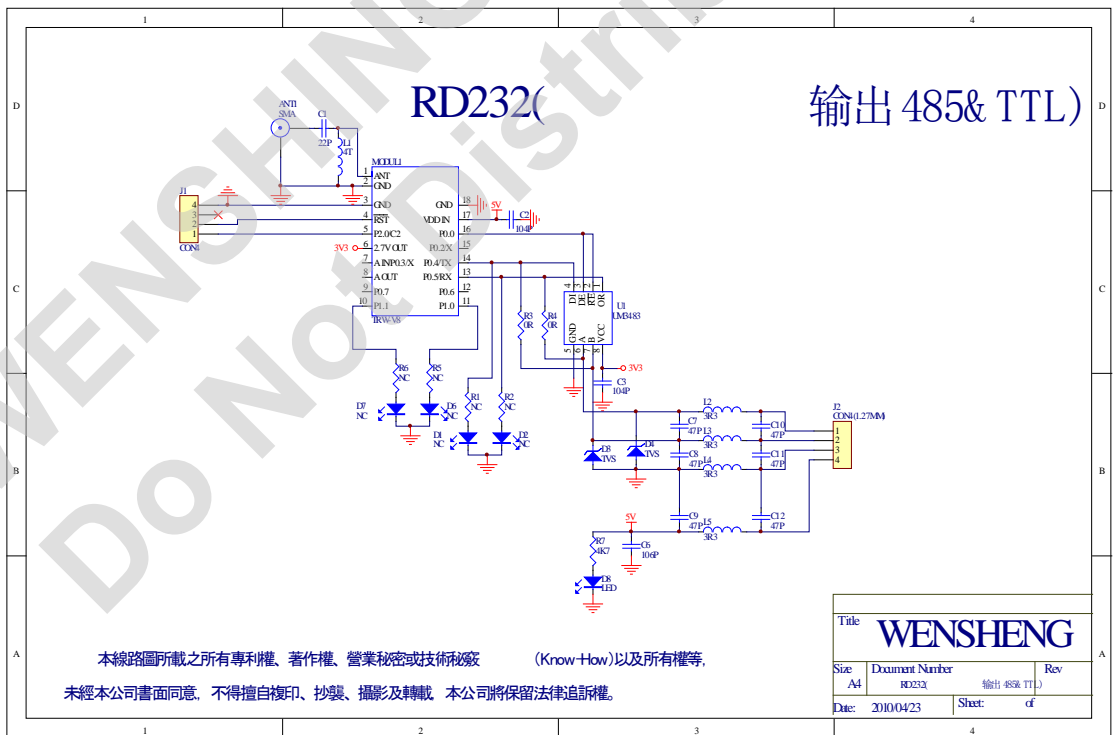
1 2 3 4

D

RD232(

输出 485& TTL)

ANT1
SMA
C1
22P
L1
4T

MODUL1
1 ANT
2 GND
3 GND
4 RST
5 P2.0/C2
6 2.7V OUT
7 AINP0.3/X
8 AOUT
9 P0.7
10 P1.1
18 GND
17 VDD IN
16 P0.0
15 P0.2/X
14 P0.4/TX
13 P0.5/RX
12 P0.6
11 P1.0
IRW-V8

J1
4
3
2
1
CON4

5V
C2
104P

3V3

R3
0R
R4
0R

U1
UM3483
DI DE RE RO
4 3 2 1
GND A B VCC
5 6 7 8

3V3
C3
104P

R6
NC
R5
NC
D7
NC
D6
NC
R1
NC
R2
NC
D1
NC
D2
NC

L2
3R3
C7
47P
C10
47P
L3
3R3
D3
TVS
D4
TVS
C8
47P
C11
47P
L4
3R3
C9
47P
C12
47P
L5
3R3

J2
CON4(1.27MM)
1
2
3
4

5V
R7
4K7
C6
106P
D8
LED

C

B

A

本線路圖所載之所有專利權、著作權、營業秘密或技術秘竅 (Know-How)以及所有權等,
未經本公司書面同意,不得擅自複印、抄襲、攝影及轉載,本公司將保留法律追訴權。

Title
WENSHENG
Size A4
Document Number
RD232( 输出 485& TTL)
Rev
Date: 2010/04/23
Sheet: of

WENSHING Do Not Distribute